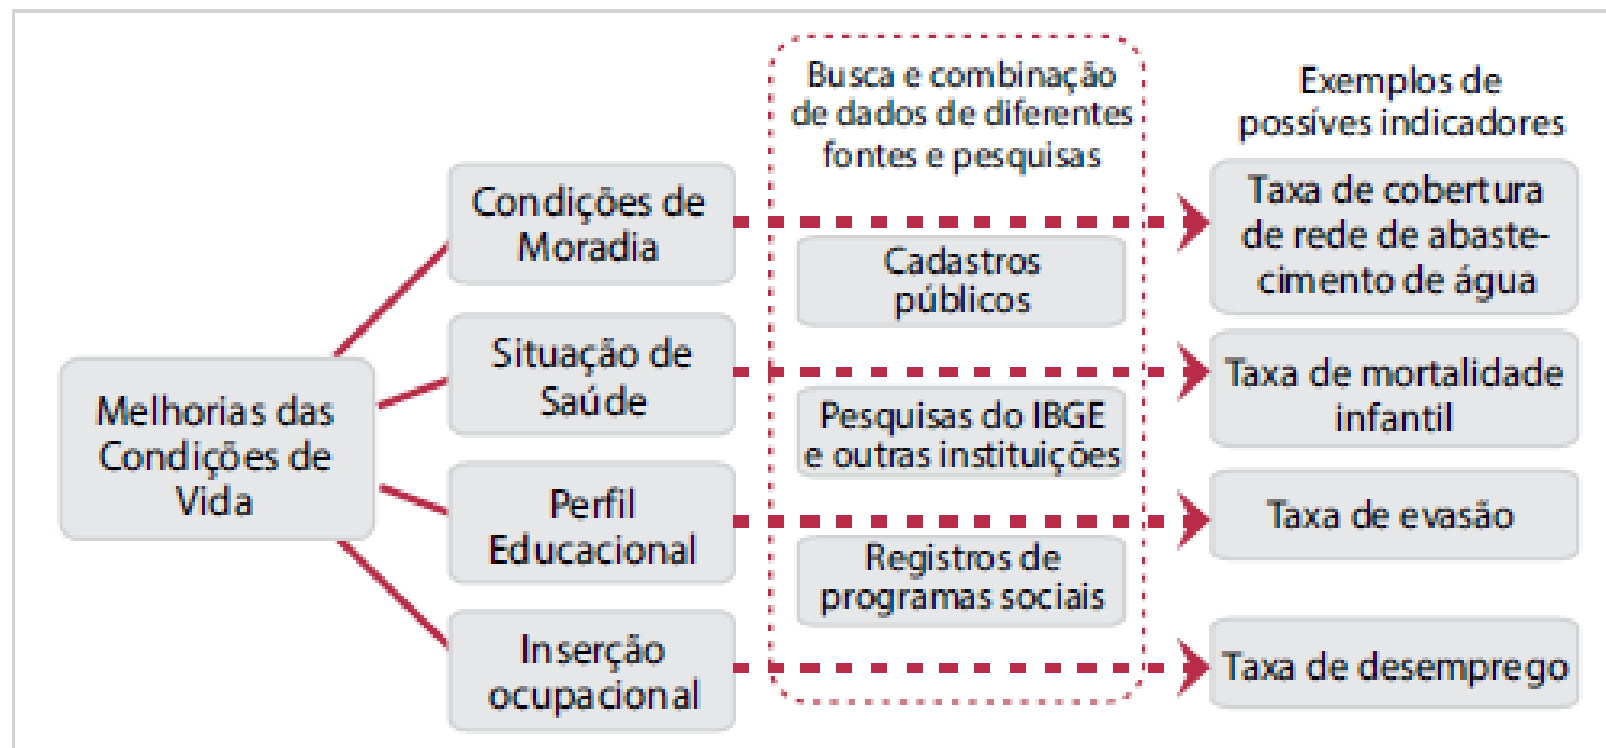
Melhorias das Condições de Vida

Condições de Moradia

Situação de Saúde

Perfil Educacional

Inserção ocupacional

Busca e combinação de dados de diferentes fontes e pesquisas

Cadastros públicos

Pesquisas do IBGE e outras instituições

Registros de programas sociais

Exemplos de possíves indicadores

Taxa de cobertura de rede de abastecimento de água

Taxa de mortalidade infantil

Taxa de evasão

Taxa de desemprego